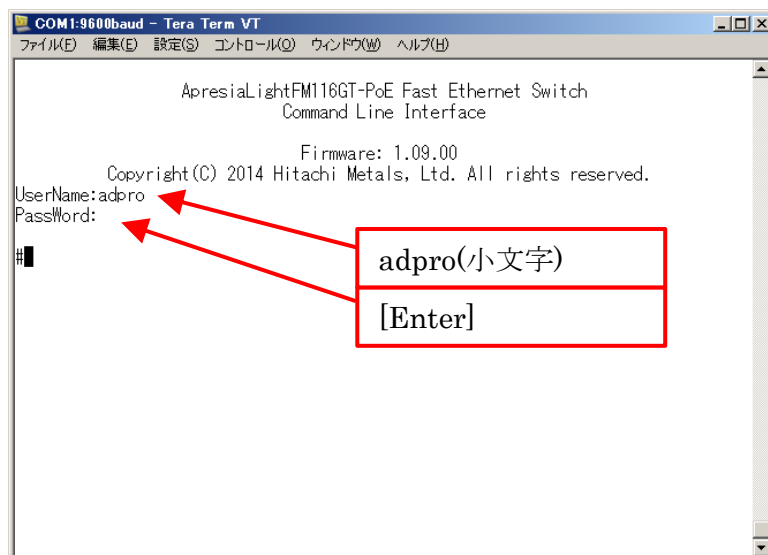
COM1:9600baud - Tera Term VT

ファイル(F) 編集(E) 設定(S) コントロール(O) ウィンドウ(W) ヘルプ(H)

ApresiaLightFM116GT-PoE Fast Ethernet Switch
Command Line Interface

Firmware: 1.09.00
Copyright(C) 2014 Hitachi Metals, Ltd. All rights reserved.
UserName:adpro
PassWord:

#

adpro(小文字)

[Enter]